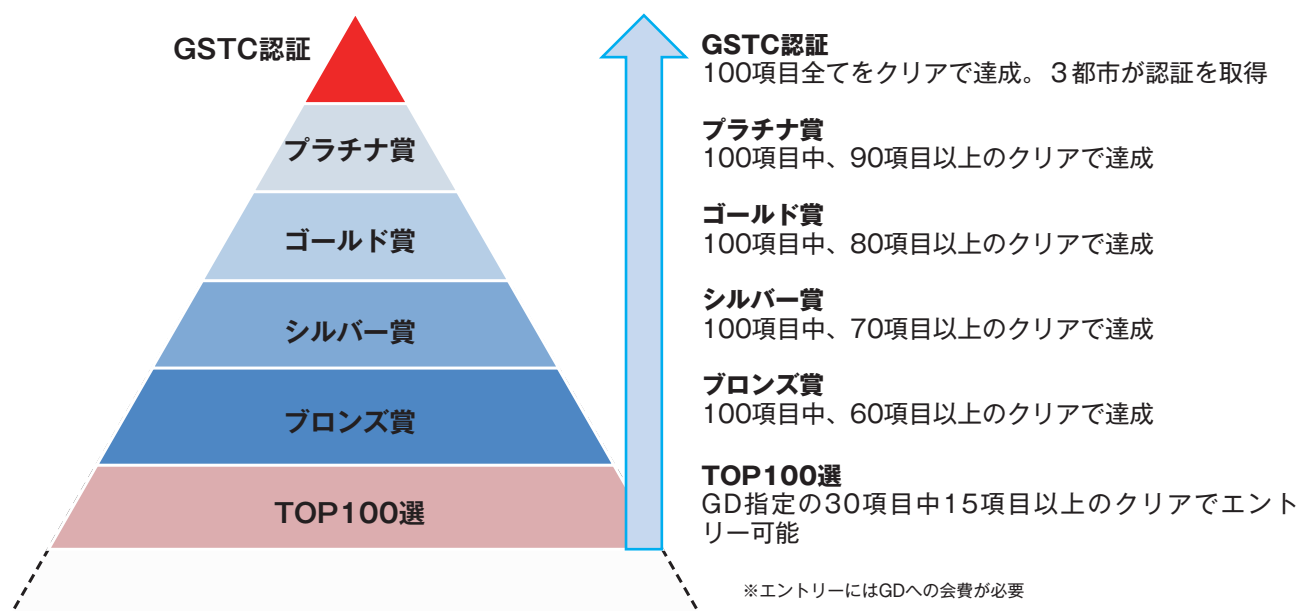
GSTC認証

プラチナ賞

ゴールド賞

シルバー賞

ブロンズ賞

TOP100選

GSTC認証
100項目全てをクリアで達成。３都市が認証を取得

プラチナ賞
100項目中、90項目以上のクリアで達成

ゴールド賞
100項目中、80項目以上のクリアで達成

シルバー賞
100項目中、70項目以上のクリアで達成

ブロンズ賞
100項目中、60項目以上のクリアで達成

TOP100選
GD指定の30項目中15項目以上のクリアでエントリー可能

※エントリーにはGDへの会費が必要